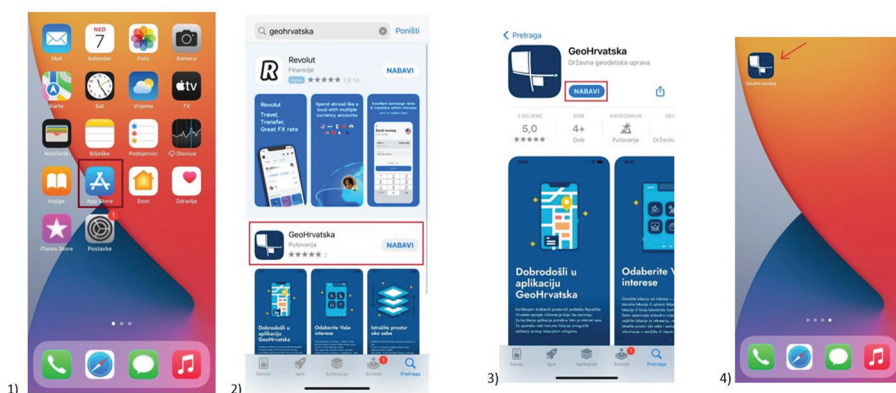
NED 7

Mail
Kalendar
Foto
Kamera
Karte
Sat
Vrijeme
TV
Novčanik
Bilješke
Podsjetnici
Dionice
Knjige
App Store
Dom
Zdravlje
iTunes Store
Postavke

1)

geohrvatska
Poništi

Revolut
Financije
NABAVI

Revolut
Travel, Transfer, Great FX rate

Spend abroad like a local with multiple currency accounts

Excellent exchange rates & low fees with money transfers

GeoHrvatska
Putovanja
NABAVI

Dobrodošli u aplikaciju GeoHrvatska

Odaberite Vaše interese

Istražite prostor oko sebe

Danas
Igre
Aplikacije
Arkade
Pretraga

2)

Pretraga

GeoHrvatska
Državna geodetska uprava

NABAVI

2 OCJENE
5,0
★★★★★

DOB
4+
Dob

KATEGORIJA
Putovanja

DEV
Državn

Dobrodošli u aplikaciju GeoHrvatska

Odaberite Vaše interese

Danas
Igre
Aplikacije
Arkade
Pretraga

3)

GeoHrvatska

4)